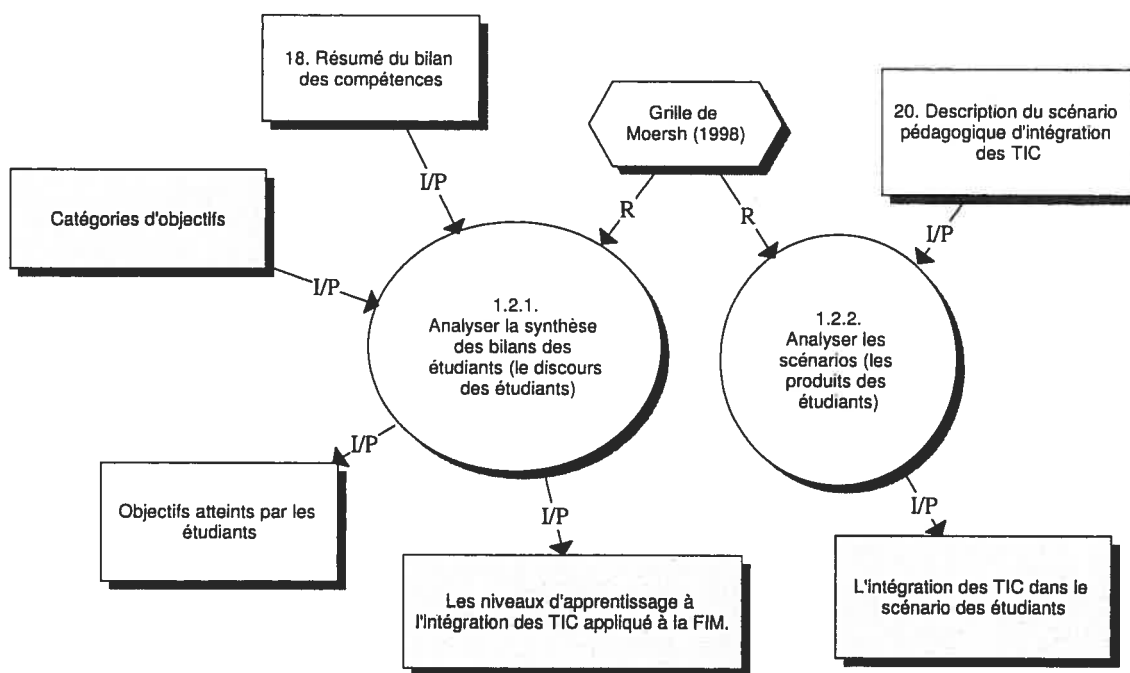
18. Résumé du bilan des compétences

Grille de Moersh (1998)

20. Description du scénario pédagogique d'intégration des TIC

I/P

R

R

I/P

Catégories d'objectifs

I/P

1.2.1. Analyser la synthèse des bilans des étudiants (le discours des étudiants)

1.2.2. Analyser les scénarios (les produits des étudiants)

I/P

Objectifs atteints par les étudiants

I/P

I/P

Les niveaux d'apprentissage à l'intégration des TIC appliqué à la FIM.

L'intégration des TIC dans le scénario des étudiants